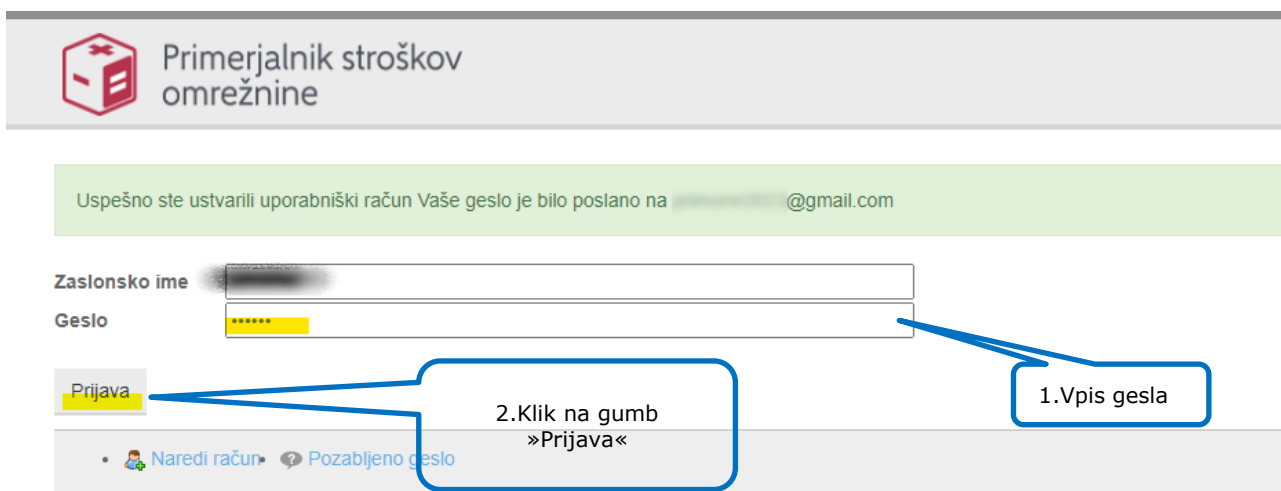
Primerjalnik stroškov omrežnine

Uspešno ste ustvarili uporabniški račun Vaše geslo je bilo poslano na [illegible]@gmail.com

Zaslonsko ime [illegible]
Geslo ••••••

Prijava

2.Klik na gumb »Prijava«

1.Vpis gesla

• Naredi račun • Pozabljeno geslo